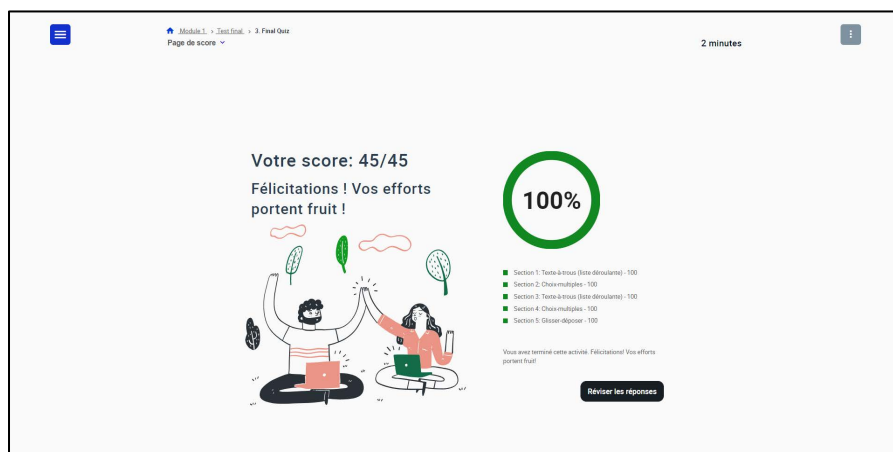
Module 1 > Test final > 3. Final Quiz
Page de score

2 minutes

Votre score: 45/45

Félicitations ! Vos efforts portent fruit !

100%

Section 1: Texte-à-trous (liste déroulante) - 100
Section 2: Choix-multiples - 100
Section 3: Texte-à-trous (liste déroulante) - 100
Section 4: Choix-multiples - 100
Section 5: Glisser-déposer - 100

Vous avez terminé cette activité. Félicitations! Vos efforts portent fruit!

Réviser les réponses